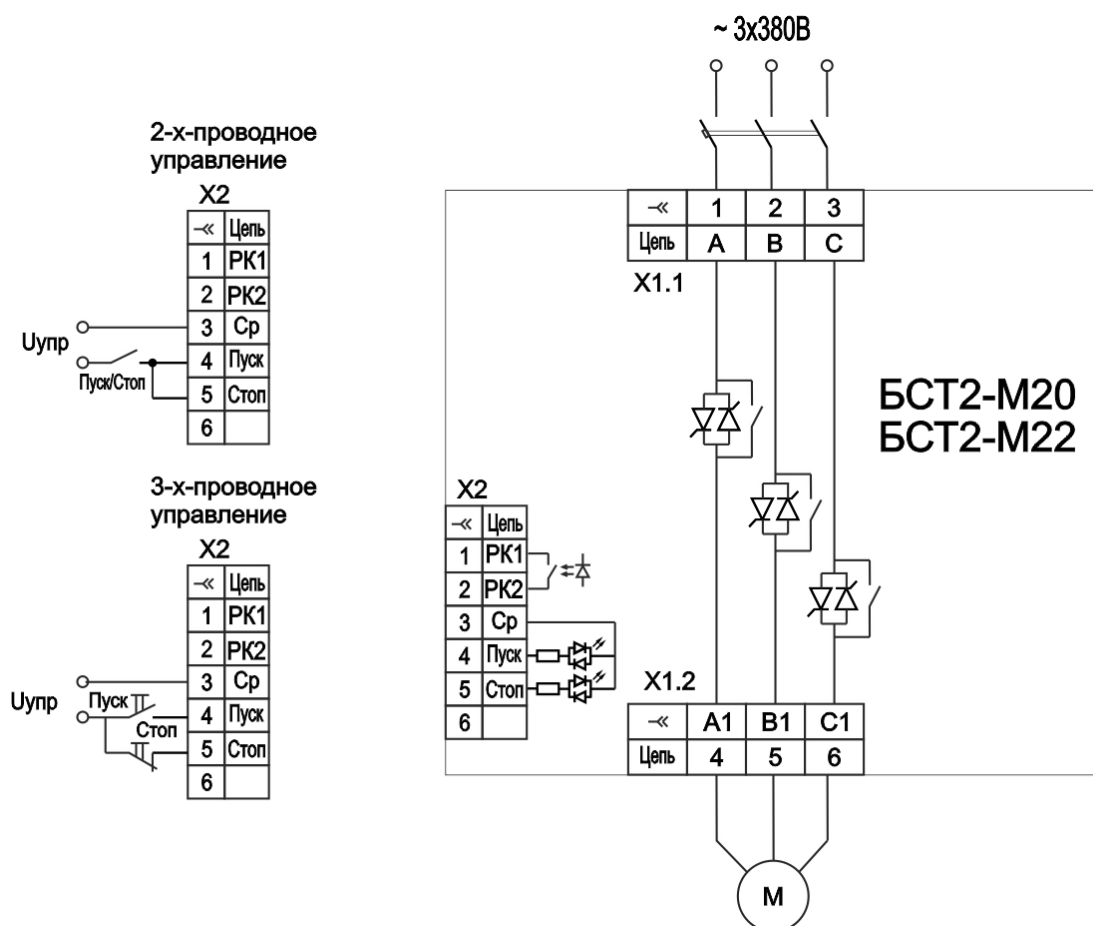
~ 3x380В

2-х-проводное управление

X2

| -« | Цепь |
|---|---|
| 1 | РК1 |
| 2 | РК2 |
| 3 | Ср |
| 4 | Пуск |
| 5 | Стоп |
| 6 | |

Uупр

Пуск/Стоп

3-х-проводное управление

X2

| -« | Цепь |
|---|---|
| 1 | РК1 |
| 2 | РК2 |
| 3 | Ср |
| 4 | Пуск |
| 5 | Стоп |
| 6 | |

Uупр

Пуск

Стоп

| -« | 1 | 2 | 3 |
|---|---|---|---|
| Цепь | A | B | C |

X1.1

БСТ2-М20
БСТ2-М22

X2

| -« | Цепь |
|---|---|
| 1 | РК1 |
| 2 | РК2 |
| 3 | Ср |
| 4 | Пуск |
| 5 | Стоп |
| 6 | |

X1.2

| -« | A1 | B1 | C1 |
|---|---|---|---|
| Цепь | 4 | 5 | 6 |

M